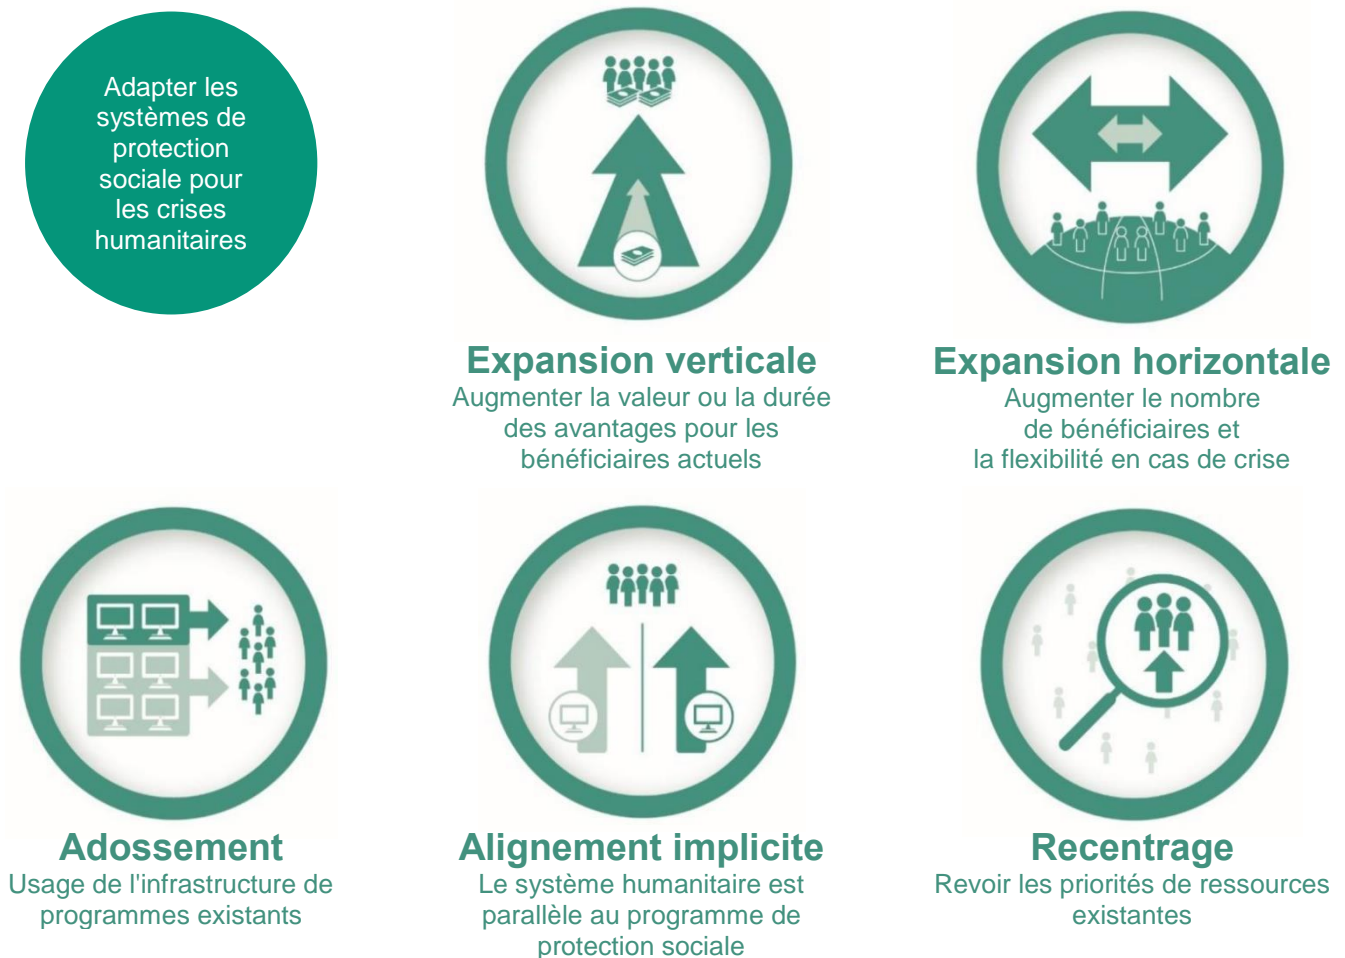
Adapter les systèmes de protection sociale pour les crises humanitaires

Expansion verticale
Augmenter la valeur ou la durée des avantages pour les bénéficiaires actuels

Expansion horizontale
Augmenter le nombre de bénéficiaires et la flexibilité en cas de crise

Adossement
Usage de l'infrastructure de programmes existants

Alignement implicite
Le système humanitaire est parallèle au programme de protection sociale

Recentrage
Revoir les priorités de ressources existantes